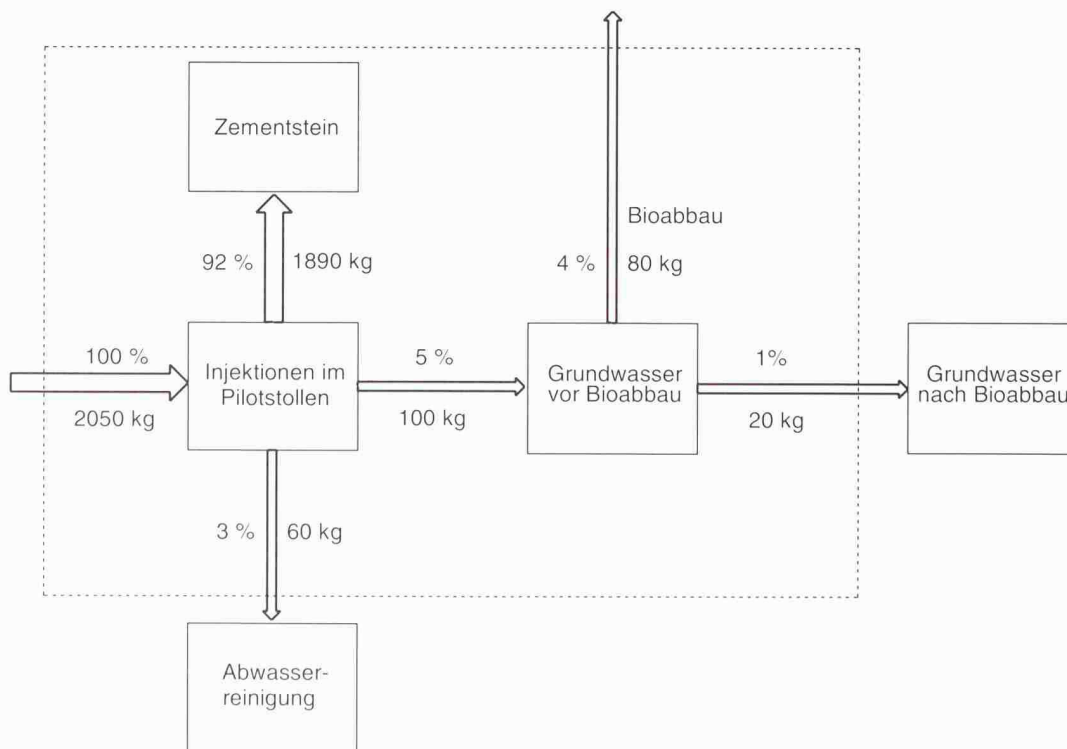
Zementstein

Bioabbau

92 %

1890 kg

4 %

80 kg

100 %

2050 kg

Injektionen im Pilotstollen

5 %

100 kg

Grundwasser vor Bioabbau

1%

20 kg

Grundwasser nach Bioabbau

3 %

60 kg

Abwasserreinigung